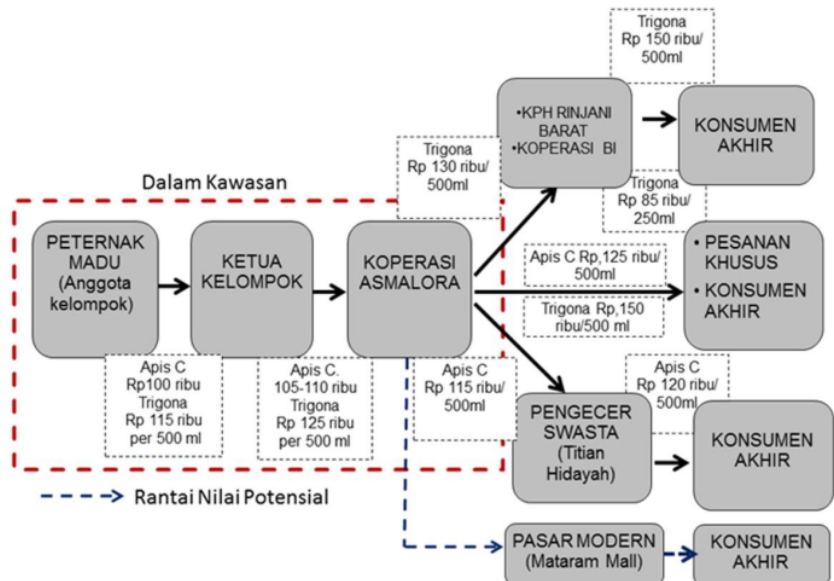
Trigona
Rp 150 ribu/
500ml

•KPH RINJANI BARAT
•KOPERASI BI

KONSUMEN AKHIR

Trigona
Rp 130 ribu/
500ml

Trigona
Rp 85 ribu/
250ml

Dalam Kawasan

PETERNAK MADU (Anggota kelompok)

KETUA KELOMPOK

KOPERASI ASMALORA

Apis C Rp,125 ribu/
500ml

Trigona Rp,150
ribu/500 ml

• PESANAN KHUSUS
• KONSUMEN AKHIR

Apis C
Rp100 ribu
Trigona
Rp 115 ribu
per 500 ml

Apis C.
105-110 ribu
Trigona
Rp 125 ribu
per 500 ml

Apis C
Rp 115 ribu/
500ml

Apis C
Rp 120 ribu/
500ml

PENGECER SWASTA (Titian Hidayah)

KONSUMEN AKHIR

Rantai Nilai Potensial

PASAR MODERN (Mataram Mall)

KONSUMEN AKHIR